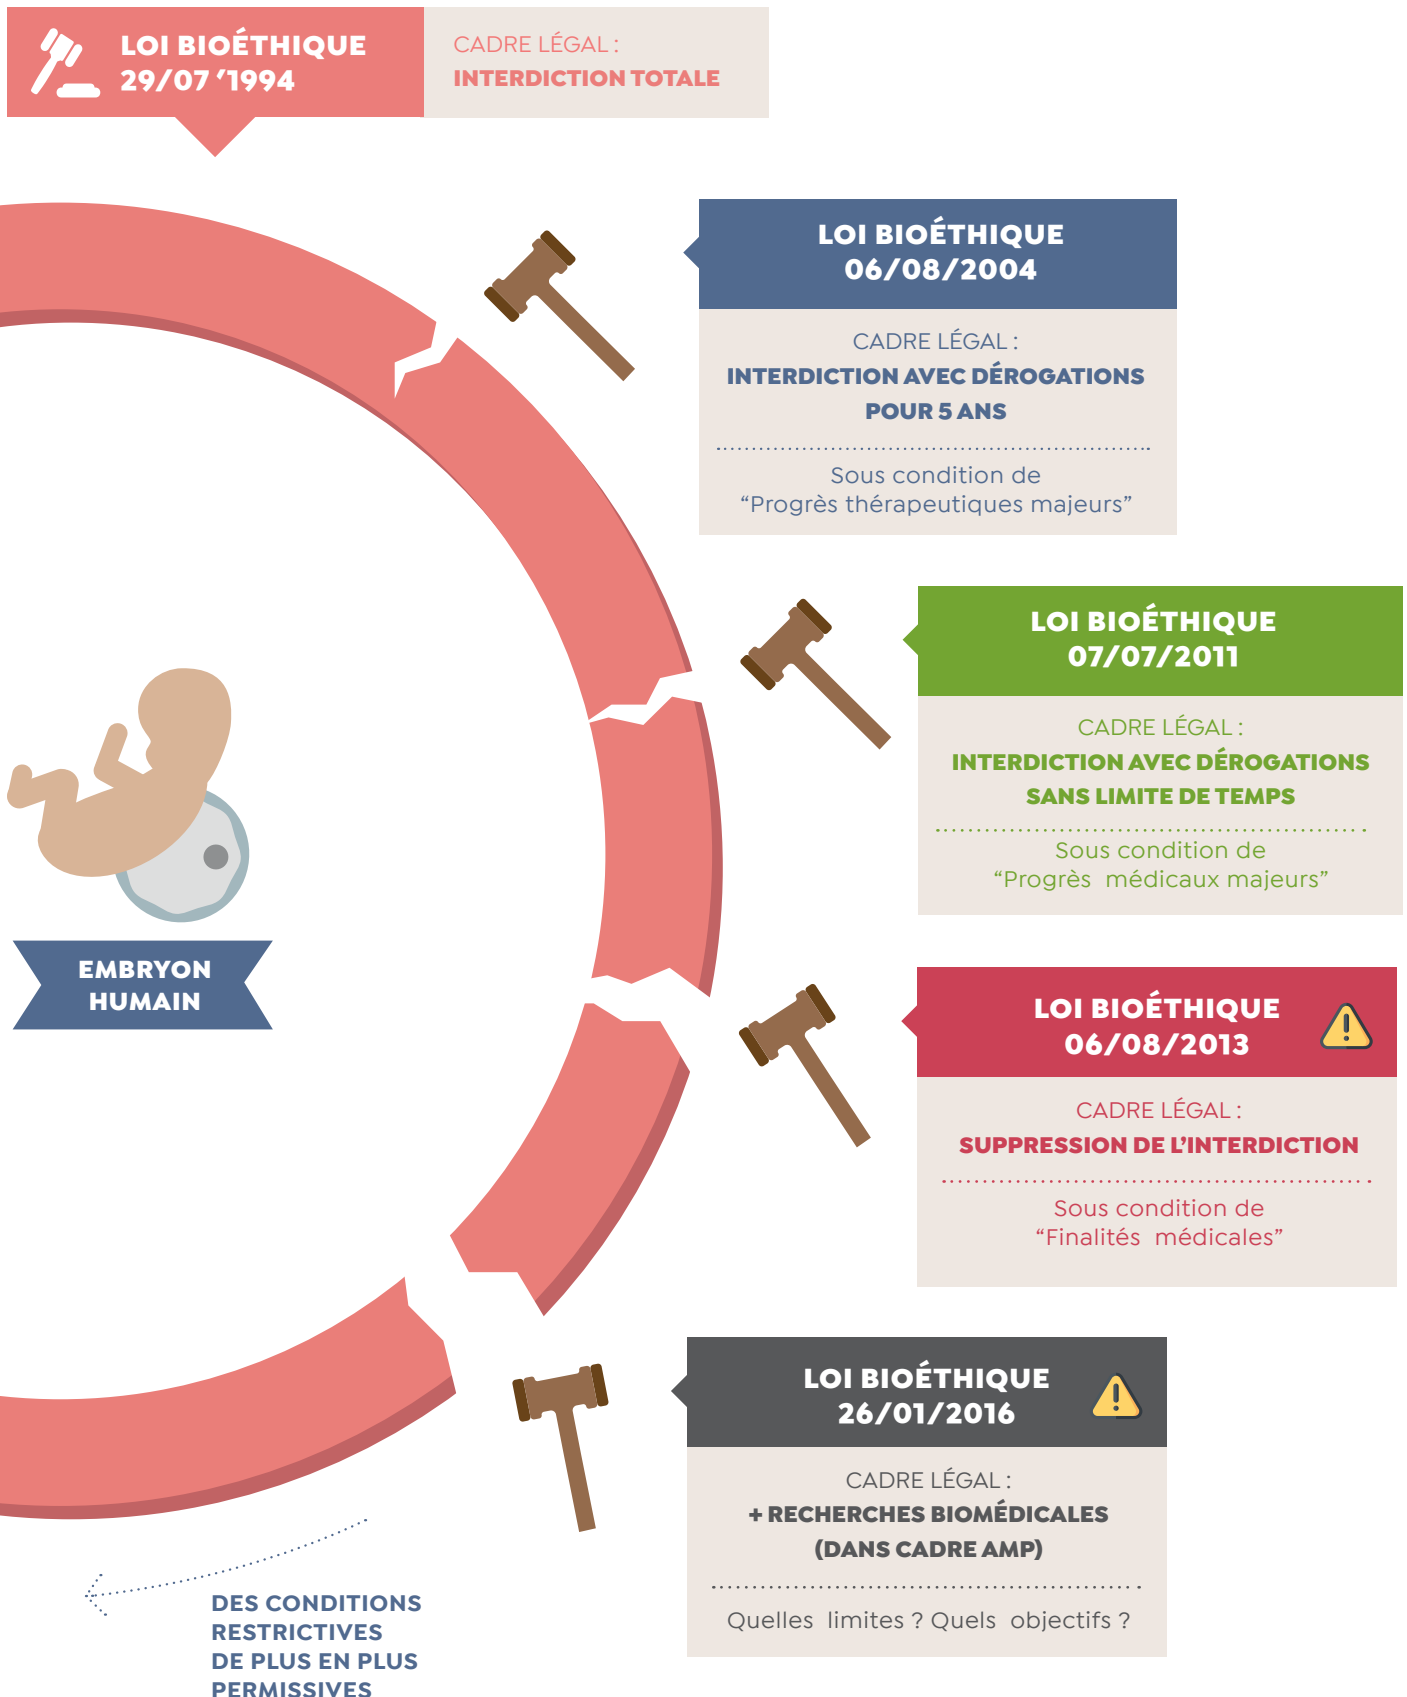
LOI BIOÉTHIQUE
29/07 '1994

CADRE LÉGAL :
INTERDICTION TOTALE

LOI BIOÉTHIQUE
06/08/2004

CADRE LÉGAL :
INTERDICTION AVEC DÉROGATIONS POUR 5 ANS

Sous condition de "Progrès thérapeutiques majeurs"

LOI BIOÉTHIQUE
07/07/2011

CADRE LÉGAL :
INTERDICTION AVEC DÉROGATIONS SANS LIMITE DE TEMPS

Sous condition de "Progrès médicaux majeurs"

EMBRYON HUMAIN

LOI BIOÉTHIQUE
06/08/2013

CADRE LÉGAL :
SUPPRESSION DE L'INTERDICTION

Sous condition de "Finalités médicales"

LOI BIOÉTHIQUE
26/01/2016

CADRE LÉGAL :
+ RECHERCHES BIOMÉDICALES (DANS CADRE AMP)

Quelles limites ? Quels objectifs ?

DES CONDITIONS RESTRICTIVES DE PLUS EN PLUS PERMISSIVES